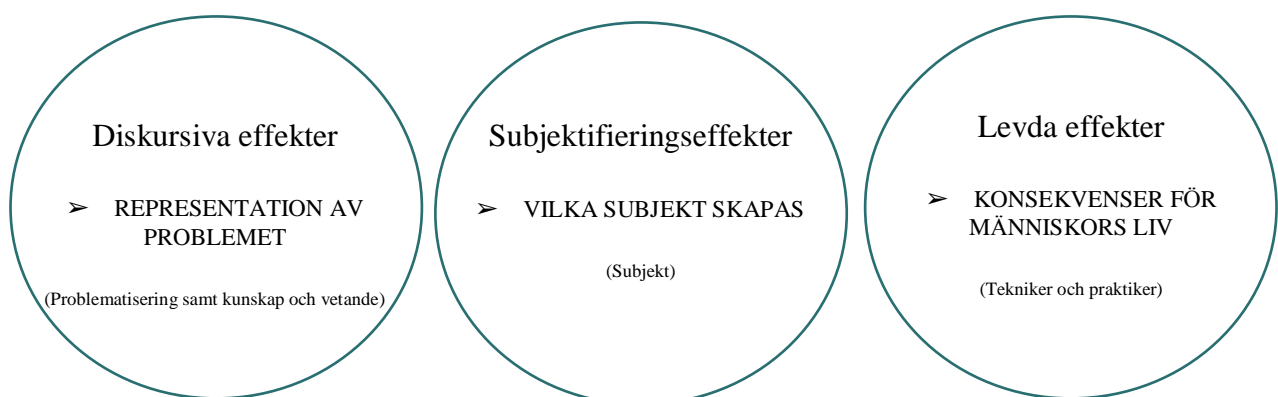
Diskursiva effekter

➢ REPRESENTATION AV PROBLEMET

(Problematisering samt kunskap och vetande)

Subjektifieringseffekter

➢ VILKA SUBJEKT SKAPAS

(Subjekt)

Levda effekter

➢ KONSEKVENSER FÖR MÄNNISKORS LIV

(Tekniker och praktiker)